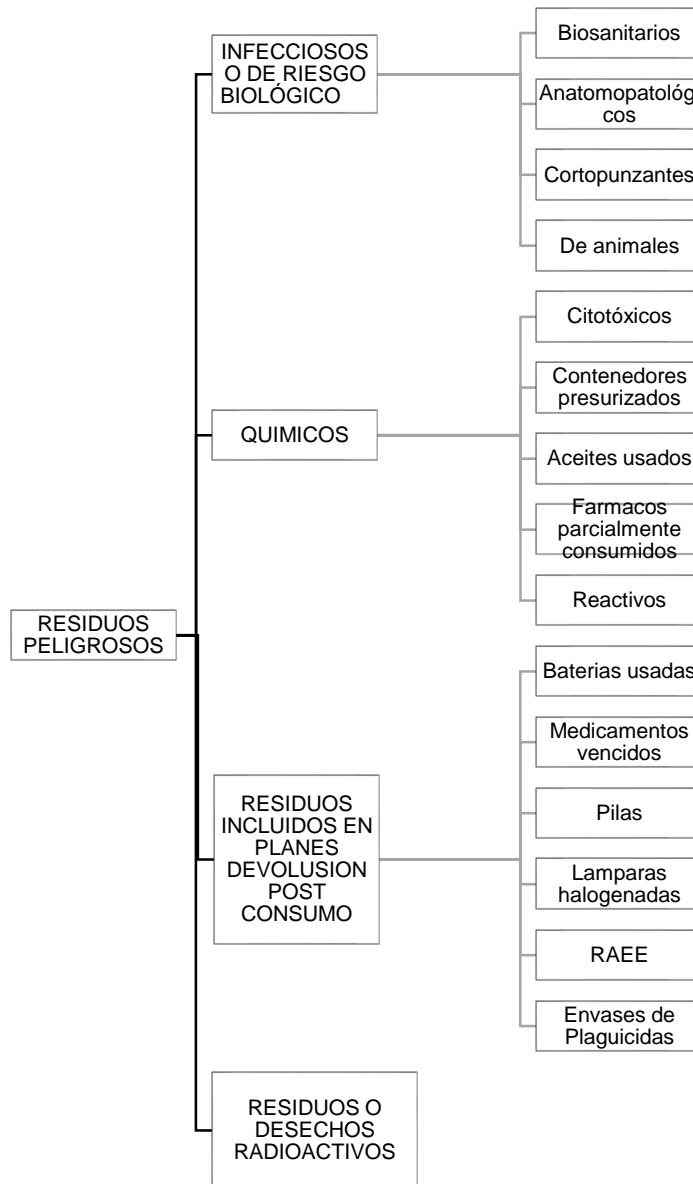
RESIDUOS PELIGROSOS

INFECCIOSOS O DE RIESGO BIOLÓGICO

Biosanitarios

Anatomopatológ cos

Cortopunzantes

De animales

QUIMICOS

Citotóxicos

Contenedores presurizados

Aceites usados

Farmacos parcialmente consumidos

Reactivos

RESIDUOS INCLUIDOS EN PLANES DEVOLUSION POST CONSUMO

Baterias usadas

Medicamentos vencidos

Pilas

Lamparas halogenadas

RAEE

Envases de Plaguicidas

RESIDUOS O DESECHOS RADIOACTIVOS